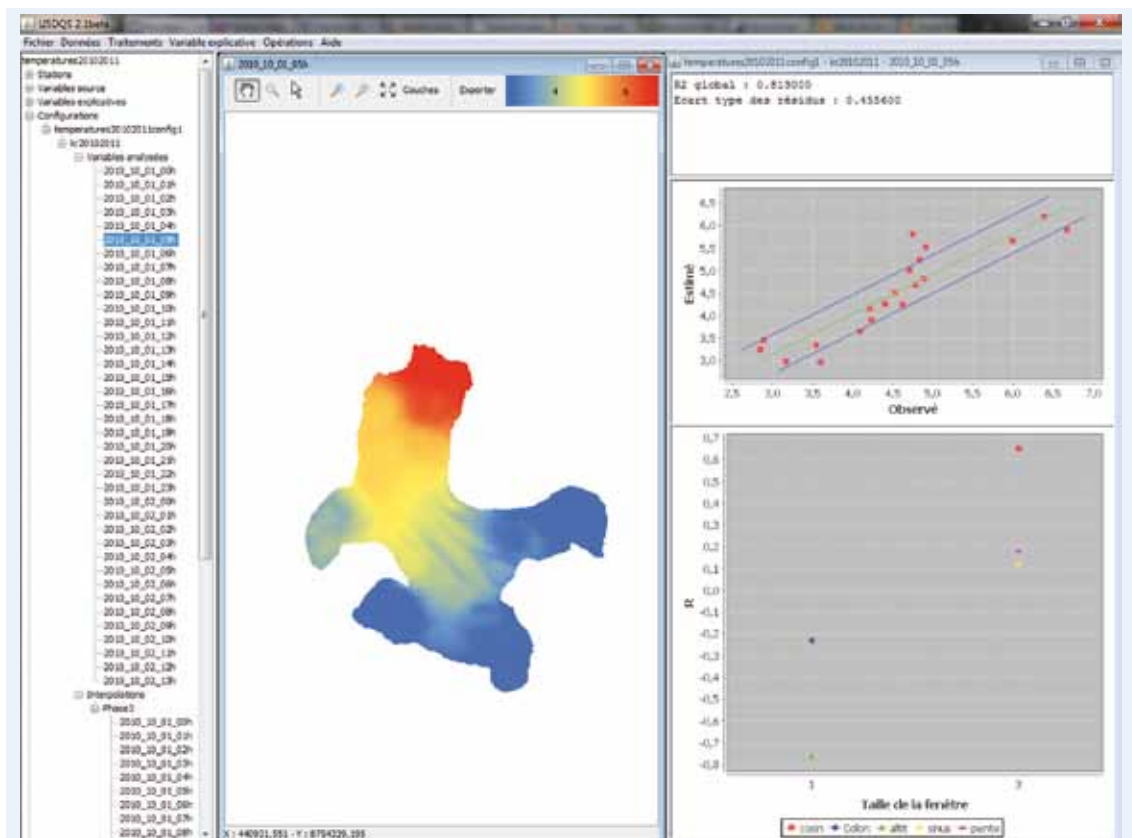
USDQS 2.1beta

Fichier Données Traitements Variable explicative Opérations Aide

temperatures20102011
Stations
Variables source
Variables explicatives
Configurations
temperatures20102011config1
lc20102011
Variables analysées
2010_10_01_00h
2010_10_01_01h
2010_10_01_02h
2010_10_01_03h
2010_10_01_04h
2010_10_01_05h
2010_10_01_06h
2010_10_01_07h
2010_10_01_08h
2010_10_01_09h
2010_10_01_10h
2010_10_01_11h
2010_10_01_12h
2010_10_01_13h
2010_10_01_14h
2010_10_01_15h
2010_10_01_16h
2010_10_01_17h
2010_10_01_18h
2010_10_01_19h
2010_10_01_20h
2010_10_01_21h
2010_10_01_22h
2010_10_01_23h
2010_10_02_00h
2010_10_02_01h
2010_10_02_02h
2010_10_02_03h
2010_10_02_04h
2010_10_02_05h
2010_10_02_06h
2010_10_02_07h
2010_10_02_08h
2010_10_02_09h
2010_10_02_10h
2010_10_02_11h
2010_10_02_12h
2010_10_02_13h
Interpolations
Phase1
2010_10_01_00h
2010_10_01_01h
2010_10_01_02h
2010_10_01_03h
2010_10_01_04h
2010_10_01_05h
2010_10_01_06h
2010_10_01_07h
2010_10_01_08h

2010_10_01_05h

Couches Exporter 4 5

X : 440921.551 - Y : 6754229.395

temperatures20102011config1 - lc20102011 - 2010_10_01_05h

R2 global : 0.819000
Ecart type des résidus : 0.455600

Estimé
6,5 6,0 5,5 5,0 4,5 4,0 3,5 3,0
2,5 3,0 3,5 4,0 4,5 5,0 5,5 6,0 6,5 7,0
Observé

R
0,7 0,6 0,5 0,4 0,3 0,2 0,1 0,0 -0,1 -0,2 -0,3 -0,4 -0,5 -0,6 -0,7 -0,8
1 3
Taille de la fenêtre

corn Dolon altit sinus pente